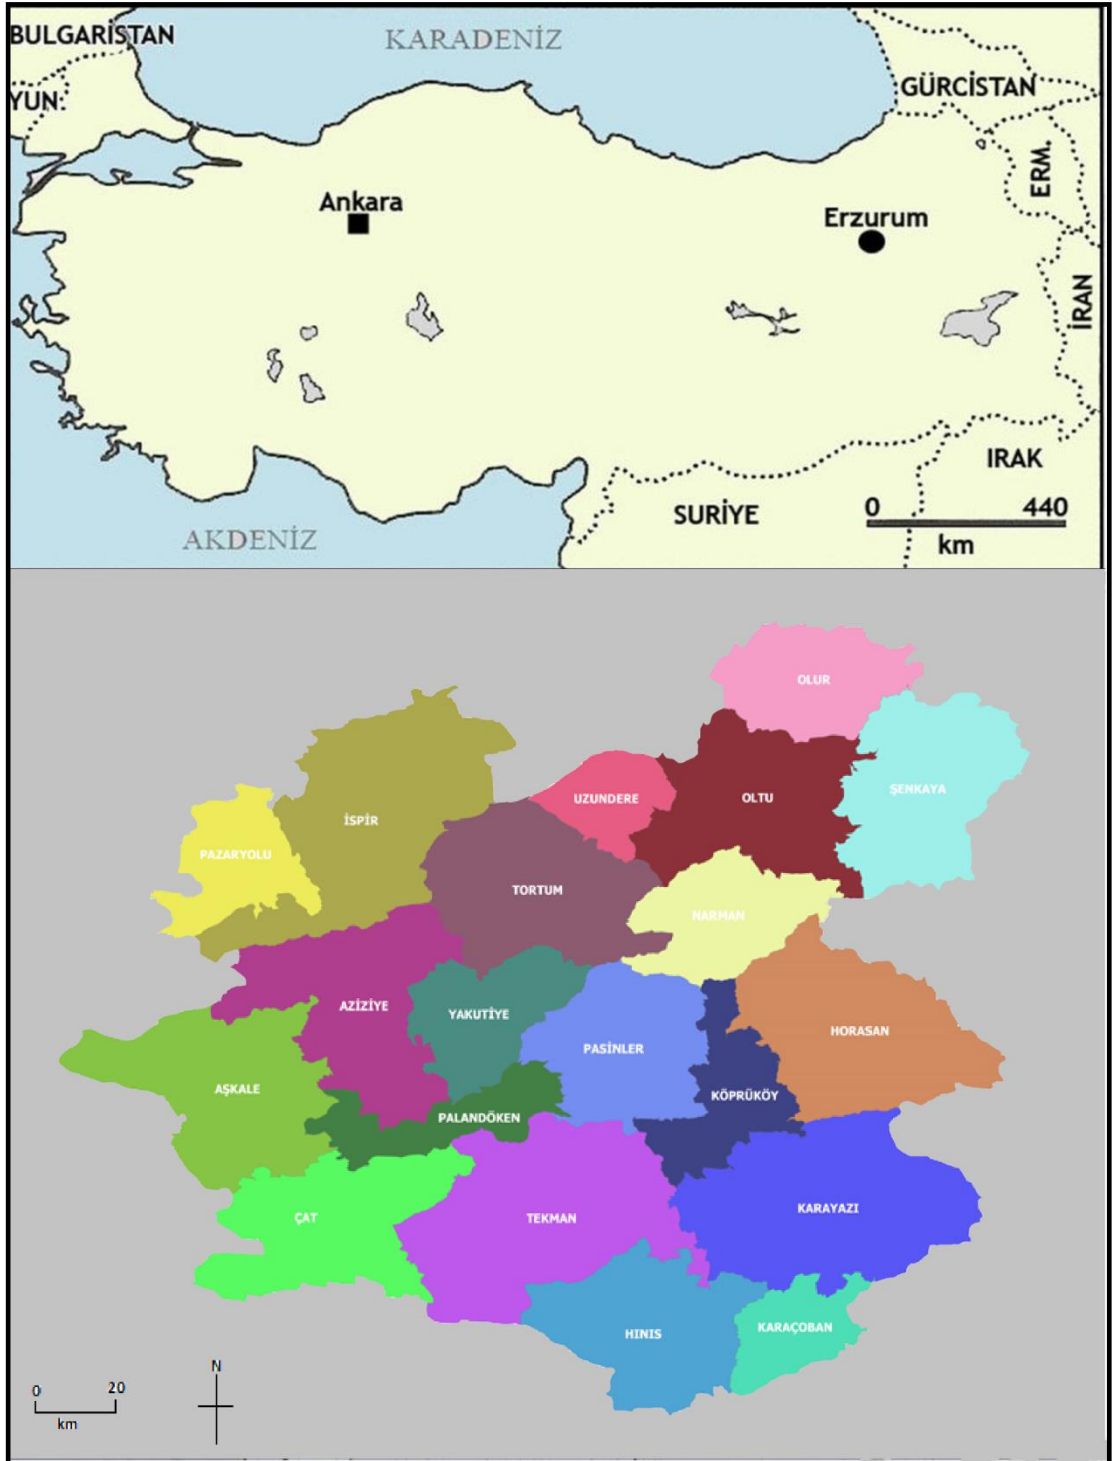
BULGARİSTAN
KARADENİZ
YUN.
GÜRCİSTAN
ERM.
Ankara
Erzurum
İRAN
IRAK
SURİYE
0
440
km
AKDENİZ

OLUR
UZUNDERE
OLTU
ŞENKAYA
İSPİR
PAZARYOLU
TORTUM
NARMAN
AZİZİYE
YAKUTİYE
PASİNLER
HORASAN
AŞKALE
KÖPRÜKÖY
PALANDÖKEN
ÇAT
TEKMAN
KARAYAZI
HINIS
KARAÇOBAN
0
20
km
N